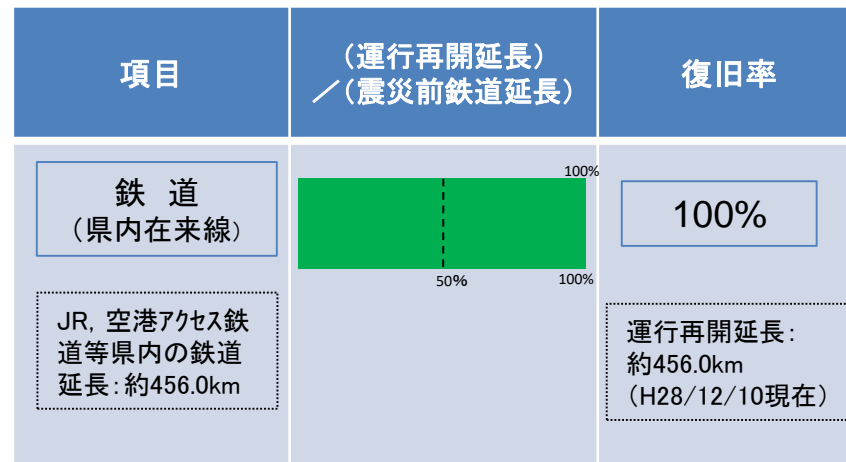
| 項目 | （運行再開延長）／（震災前鉄道延長） | 復旧率 |
|---|---|---|
| 鉄　道<br>（県内在来線）<br><br>JR，空港アクセス鉄道等県内の鉄道延長：約456.0km | 100%<br>50%<br>100% | 100%<br><br>運行再開延長：<br>約456.0km<br>（H28/12/10現在） |